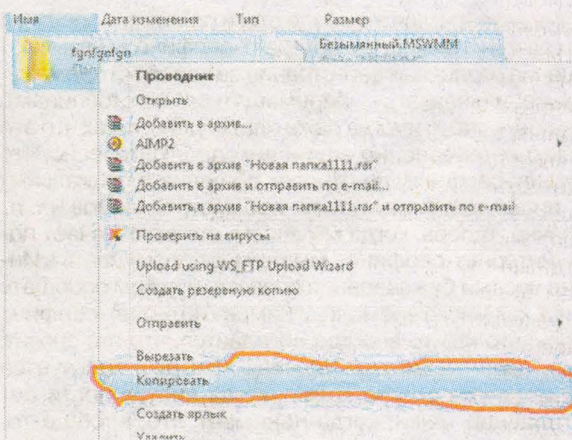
Имя
Дата изменения
Тип
Размер
fgnfgefgn
Безымянный.MSWMM
Проводник
Открыть
Добавить в архив...
AIMP2
Добавить в архив "Новая папка1111.rar"
Добавить в архив и отправить по e-mail...
Добавить в архив "Новая папка1111.rar" и отправить по e-mail
Проверить на вирусы
Upload using WS_FTP Upload Wizard
Создать резервную копию
Отправить
Вырезать
Копировать
Создать ярлык
Удалить